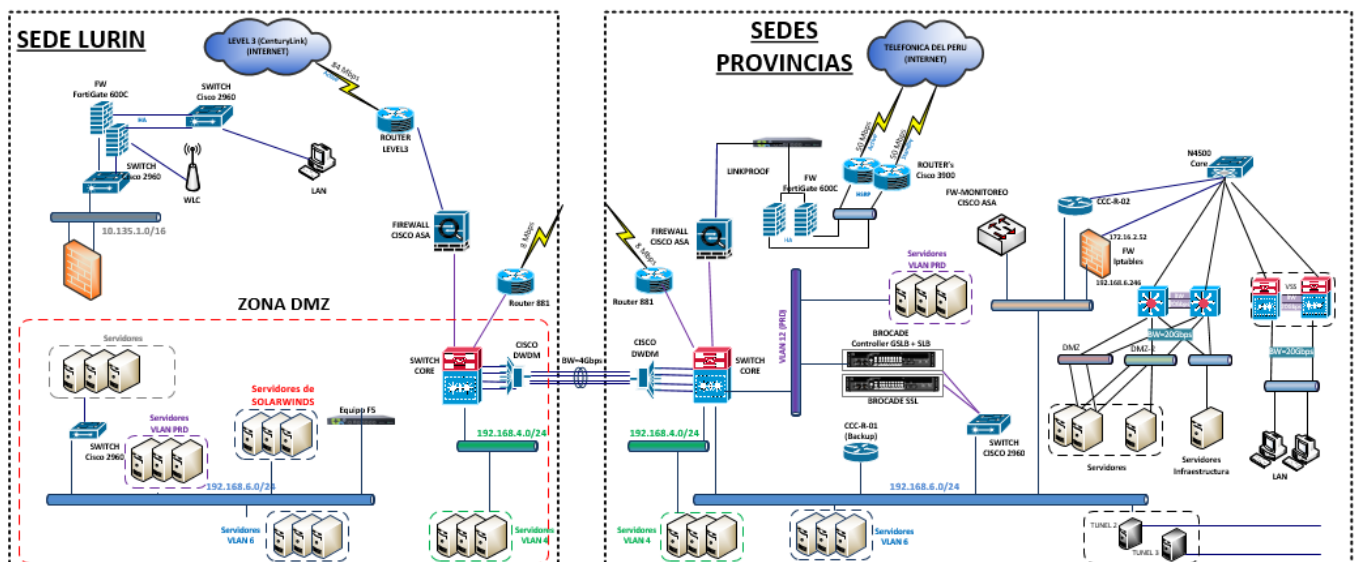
SEDE LURIN

LEVEL 3 (CenturyLink) (INTERNET)

84 Mbps

FW FortiGate 600C

SWITCH Cisco 2960

HA

ROUTER LEVEL3

SWITCH Cisco 2960

WLC

LAN

10.135.1.0/16

FIREWALL CISCO ASA

8 Mbps

Router 881

ZONA DMZ

Servidores

SWITCH CORE

CISCO DWDM

BW=4Gbps

Servidores de SOLARWINDS

Equipo F5

Servidores VLAN PRD

SWITCH Cisco 2960

192.168.4.0/24

192.168.6.0/24

Servidores VLAN 6

Servidores VLAN 4

SEDES PROVINCIAS

TELEFONICA DEL PERU (INTERNET)

50 Mbps

50 Mbps

LINKPROOF

FW FortiGate 600C

HA

ROUTER's Cisco 3900

HSRP

FW-MONITOREO CISCO ASA

N4500 Core

CCC-R-02

FIREWALL CISCO ASA

8 Mbps

Router 881

172.16.2.52

FW Iptables

192.168.6.246

Servidores VLAN PRD

VLAN 12 (PRD)

BROCADE Controller GSLB + SLB

BROCADE SSL

CISCO DWDM

SWITCH CORE

DMZ

DMZ-I

VSS

BW=20Gbps

BW=20Gbps

192.168.4.0/24

CCC-R-01 (Backup)

SWITCH CISCO 2960

Servidores

Servidores Infraestructura

LAN

192.168.6.0/24

Servidores VLAN 4

Servidores VLAN 6

TUNEL 2

TUNEL 3